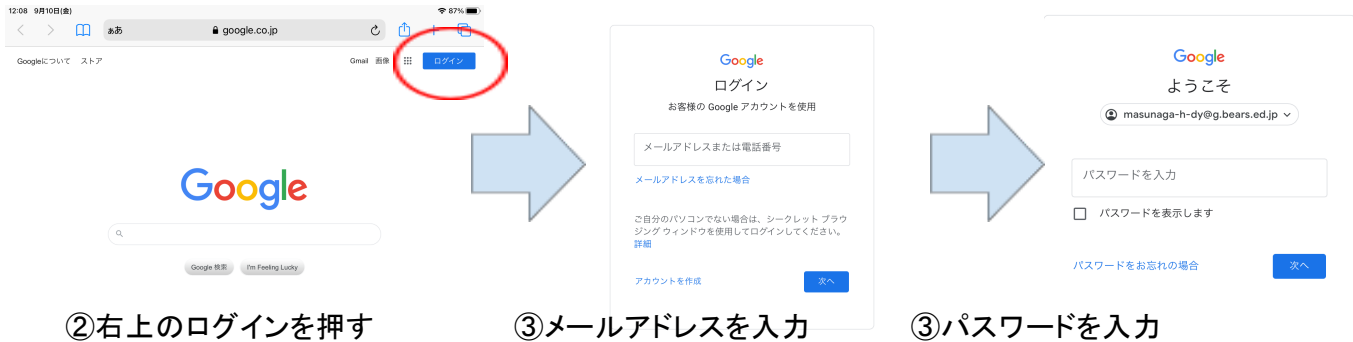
12:08 9月10日(金)

87%

ぁあ

google.co.jp

Googleについて ストア

Gmail 画像

ログイン

Google

Google 検索

I'm Feeling Lucky

②右上のログインを押す

Google

ログイン

お客様の Google アカウントを使用

メールアドレスまたは電話番号

メールアドレスを忘れた場合

ご自分のパソコンでない場合は、シークレット ブラウジング ウィンドウを使用してログインしてください。

詳細

アカウントを作成

次へ

③メールアドレスを入力

Google

ようこそ

masunaga-h-dy@g.bears.ed.jp

パスワードを入力

パスワードを表示します

パスワードをお忘れの場合

次へ

③パスワードを入力